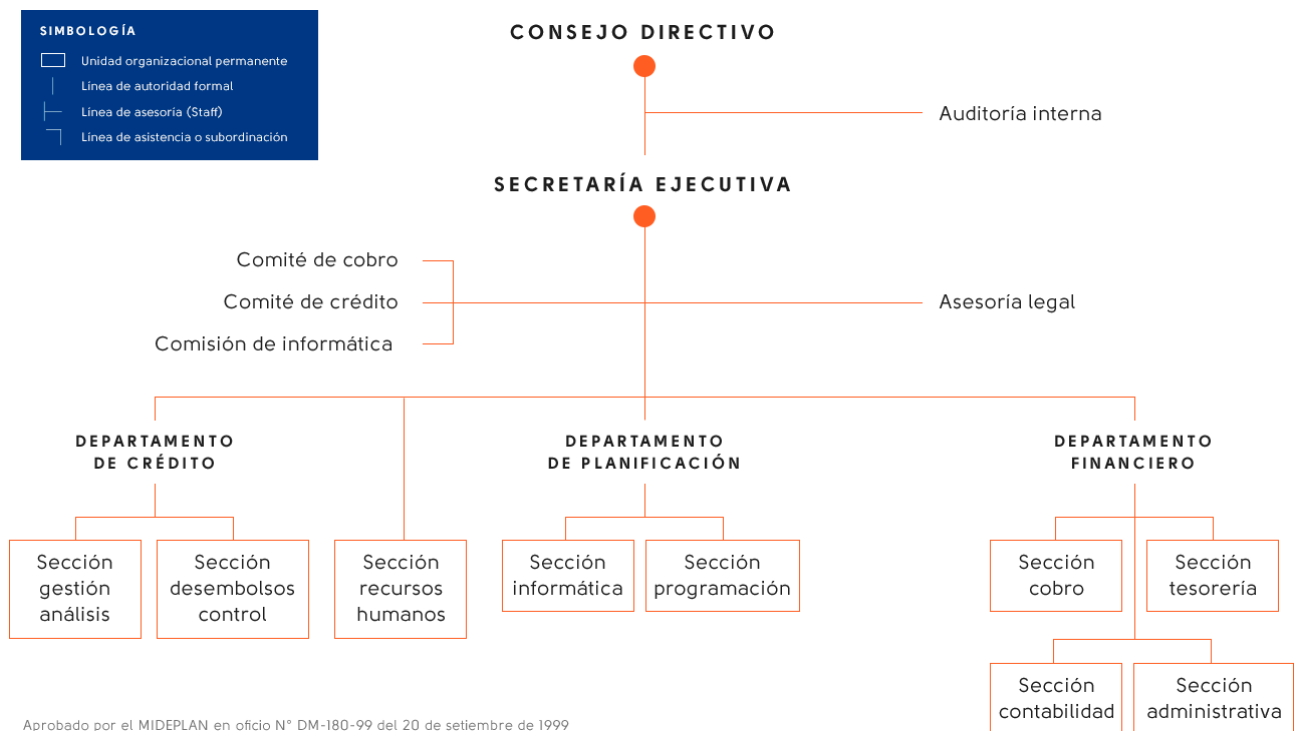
SIMBOLOGÍA
Unidad organizacional permanente
Línea de autoridad formal
Línea de asesoría (Staff)
Línea de asistencia o subordinación

CONSEJO DIRECTIVO

Auditoría interna

SECRETARÍA EJECUTIVA

Comité de cobro
Comité de crédito
Comisión de informática

Asesoría legal

DEPARTAMENTO DE CRÉDITO

DEPARTAMENTO DE PLANIFICACIÓN

DEPARTAMENTO FINANCIERO

Sección gestión análisis

Sección desembolsos control

Sección recursos humanos

Sección informática

Sección programación

Sección cobro

Sección tesorería

Sección contabilidad

Sección administrativa

Aprobado por el MIDEPLAN en oficio N° DM-180-99 del 20 de setiembre de 1999